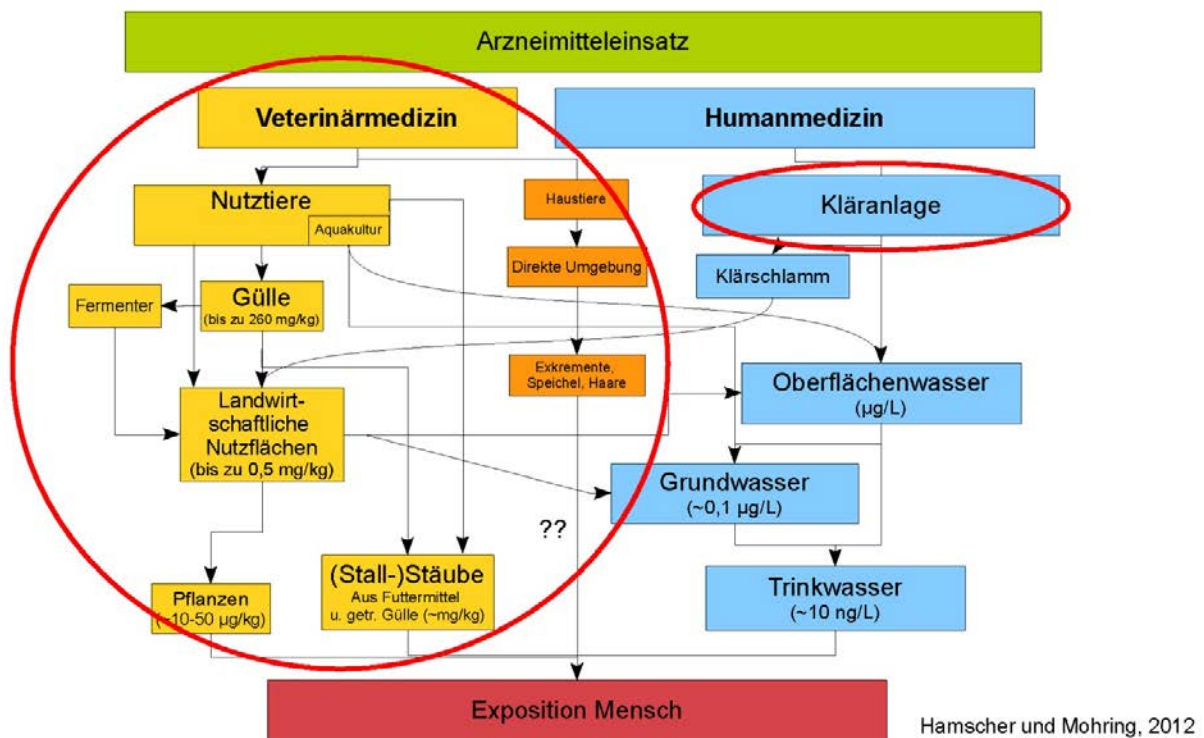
Arzneimitteleinsatz

Veterinärmedizin

Humanmedizin

Nutztiere

Aquakultur

Haustiere

Kläranlage

Direkte Umgebung

Klärschlamm

Fermenter

Gülle
(bis zu 260 mg/kg)

Exkremente, Speichel, Haare

Oberflächenwasser
(µg/L)

Landwirtschaftliche Nutzflächen
(bis zu 0,5 mg/kg)

Grundwasser
(~0,1 µg/L)

??

Pflanzen
(~10-50 µg/kg)

(Stall-)Stäube
Aus Futtermittel u. getr. Gülle (~mg/kg)

Trinkwasser
(~10 ng/L)

Exposition Mensch

Hamscher und Mohring, 2012